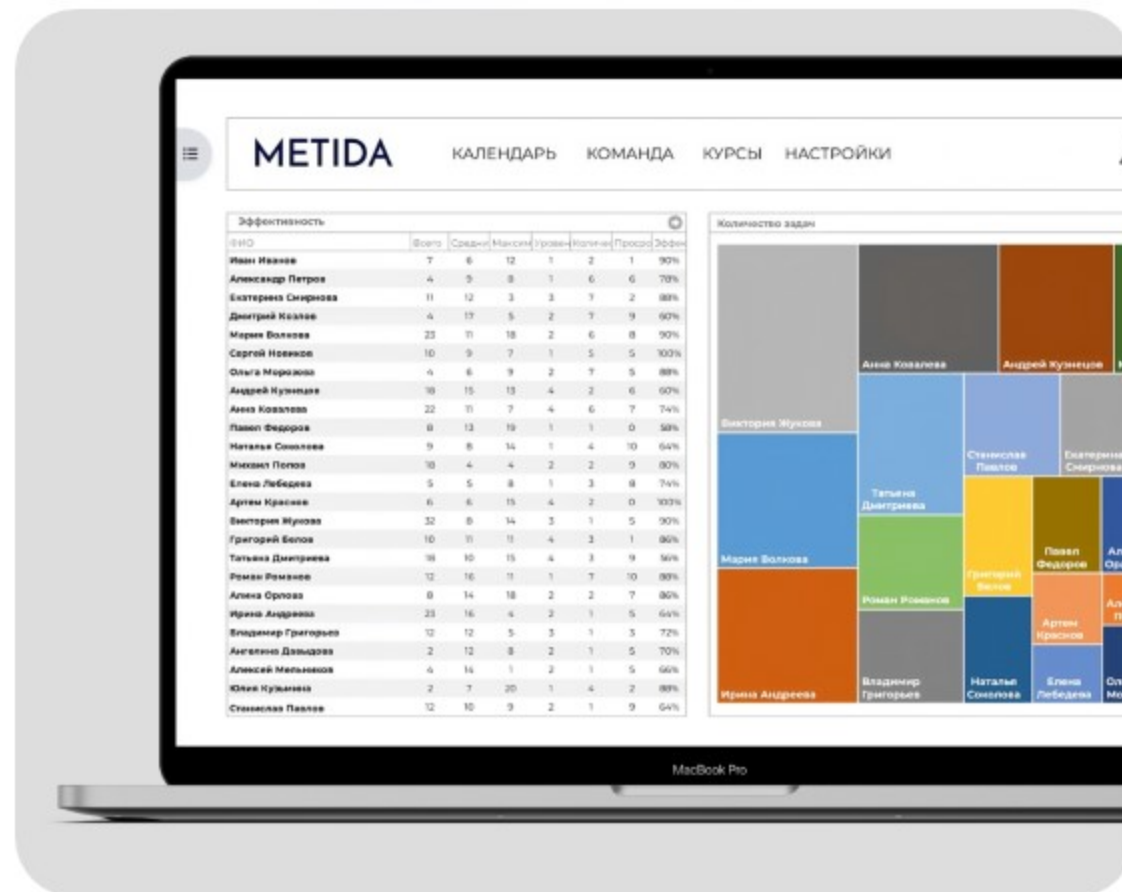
METIDA КАЛЕНДАРЬ КОМАНДА КУРСЫ НАСТРОЙКИ

Эффективность

| ФИО | Всего | Средни | Максим | Уровен | Количе | Просро | Эффек |
|---|---|---|---|---|---|---|---|
| Иван Иванов | 7 | 6 | 12 | 1 | 2 | 1 | 90% |
| Александр Петров | 4 | 5 | 8 | 1 | 6 | 6 | 78% |
| Екатерина Смирнова | 11 | 12 | 3 | 3 | 7 | 2 | 88% |
| Дмитрий Козлов | 4 | 17 | 5 | 2 | 7 | 9 | 60% |
| Мария Волкова | 23 | 11 | 18 | 2 | 6 | 8 | 90% |
| Сергей Новиков | 10 | 9 | 7 | 1 | 5 | 5 | 100% |
| Ольга Морозова | 4 | 6 | 9 | 2 | 7 | 5 | 88% |
| Андрей Кузнецов | 18 | 15 | 13 | 4 | 2 | 6 | 60% |
| Анна Ковалева | 22 | 11 | 7 | 4 | 6 | 7 | 74% |
| Павел Федоров | 8 | 13 | 19 | 1 | 1 | 0 | 58% |
| Наталья Соколова | 9 | 8 | 14 | 1 | 4 | 10 | 64% |
| Михаил Попов | 18 | 4 | 4 | 2 | 2 | 9 | 80% |
| Елена Лебедева | 5 | 5 | 8 | 1 | 3 | 8 | 74% |
| Артем Краснов | 6 | 6 | 15 | 4 | 2 | 0 | 100% |
| Виктория Жукова | 32 | 8 | 14 | 3 | 1 | 5 | 90% |
| Григорий Белов | 10 | 11 | 11 | 4 | 3 | 1 | 86% |
| Татьяна Дмитриева | 18 | 10 | 15 | 4 | 3 | 9 | 56% |
| Роман Романов | 12 | 16 | 11 | 1 | 7 | 10 | 88% |
| Алина Орлова | 8 | 14 | 18 | 2 | 2 | 7 | 86% |
| Ирина Андреева | 23 | 16 | 4 | 2 | 1 | 5 | 64% |
| Владимир Григорьев | 12 | 12 | 5 | 3 | 1 | 3 | 72% |
| Ангелина Давыдова | 2 | 12 | 8 | 2 | 1 | 5 | 70% |
| Алексей Мельников | 4 | 14 | 1 | 2 | 1 | 5 | 66% |
| Юлия Кузьмина | 2 | 7 | 20 | 1 | 4 | 2 | 88% |
| Станислав Павлов | 12 | 10 | 9 | 2 | 1 | 9 | 64% |

Количество задач

Анна Ковалева
Андрей Кузнецов
Виктория Жукова
Станислав Павлов
Екатерина Смирнова
Татьяна Дмитриева
Мария Волкова
Павел Федоров
Григорий Белов
Роман Романов
Артем Краснов
Ирина Андреева
Владимир Григорьев
Наталья Соколова
Елена Лебедева

MacBook Pro